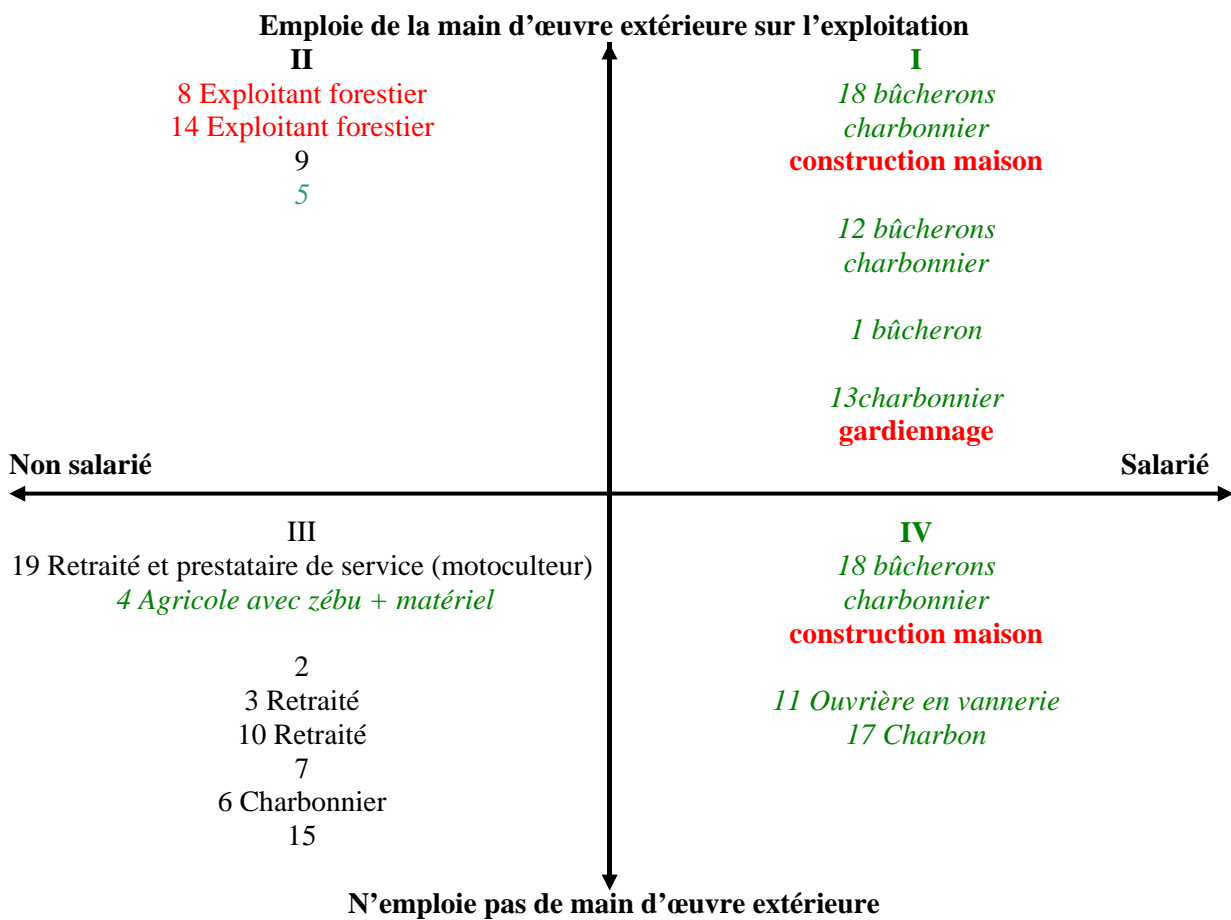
Emploie de la main d'œuvre extérieure sur l'exploitation

II
8 Exploitant forestier
14 Exploitant forestier
9
5

I
18 bûcherons
charbonnier
construction maison

12 bûcherons
charbonnier

1 bûcheron

13charbonnier
gardiennage

Non salarié

Salarié

III
19 Retraité et prestataire de service (motoculteur)
4 Agricole avec zébu + matériel

2
3 Retraité
10 Retraité
7
6 Charbonnier
15

IV
18 bûcherons
charbonnier
construction maison

11 Ouvrière en vannerie
17 Charbon

N'emploie pas de main d'œuvre extérieure